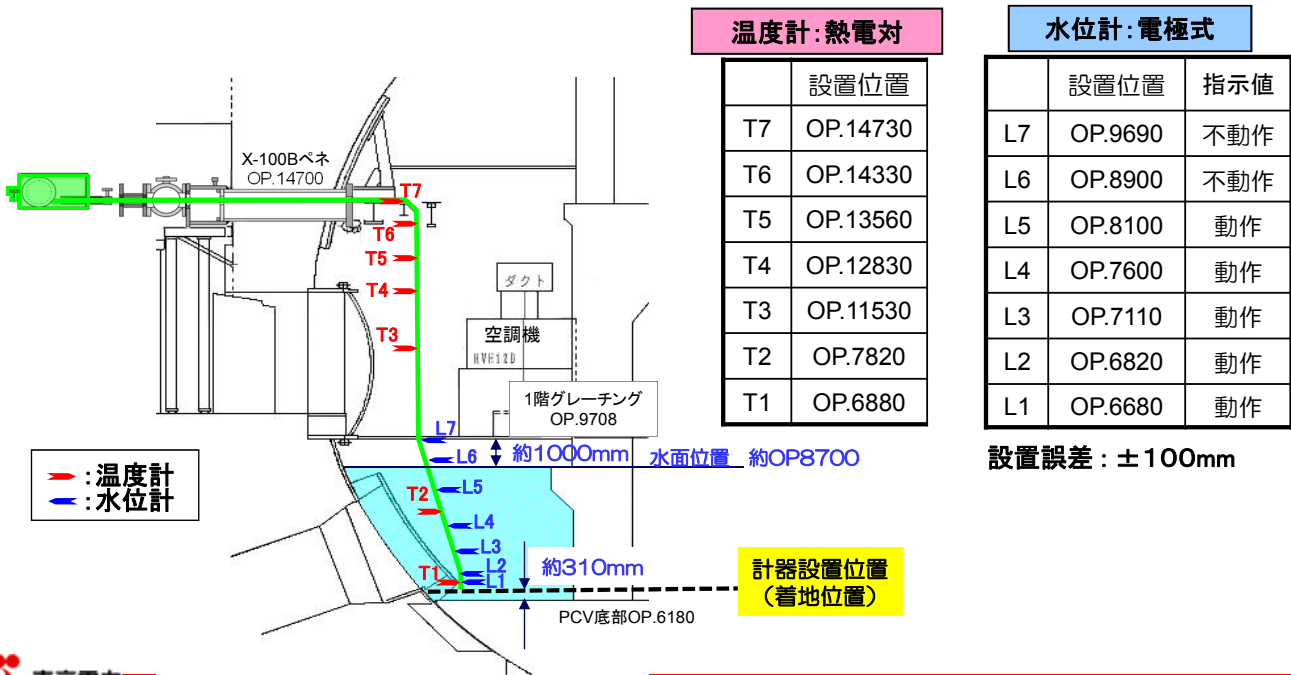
X-100Bペネ
OP.14700

T7
T6
T5
T4
T3
ダクト
空調機
HVH12D
1階グレーチング
OP.9708
L7
約1000mm
L6
水面位置 約OP8700
L5
T2
L4
L3
L2
T1
L1
約310mm
計器設置位置
(着地位置)
PCV底部OP.6180

:温度計
:水位計

温度計:熱電対

| | 設置位置 |
|---|---|
| T7 | OP.14730 |
| T6 | OP.14330 |
| T5 | OP.13560 |
| T4 | OP.12830 |
| T3 | OP.11530 |
| T2 | OP.7820 |
| T1 | OP.6880 |

水位計:電極式

| | 設置位置 | 指示値 |
|---|---|---|
| L7 | OP.9690 | 不動作 |
| L6 | OP.8900 | 不動作 |
| L5 | OP.8100 | 動作 |
| L4 | OP.7600 | 動作 |
| L3 | OP.7110 | 動作 |
| L2 | OP.6820 | 動作 |
| L1 | OP.6680 | 動作 |

設置誤差:±100mm

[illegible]